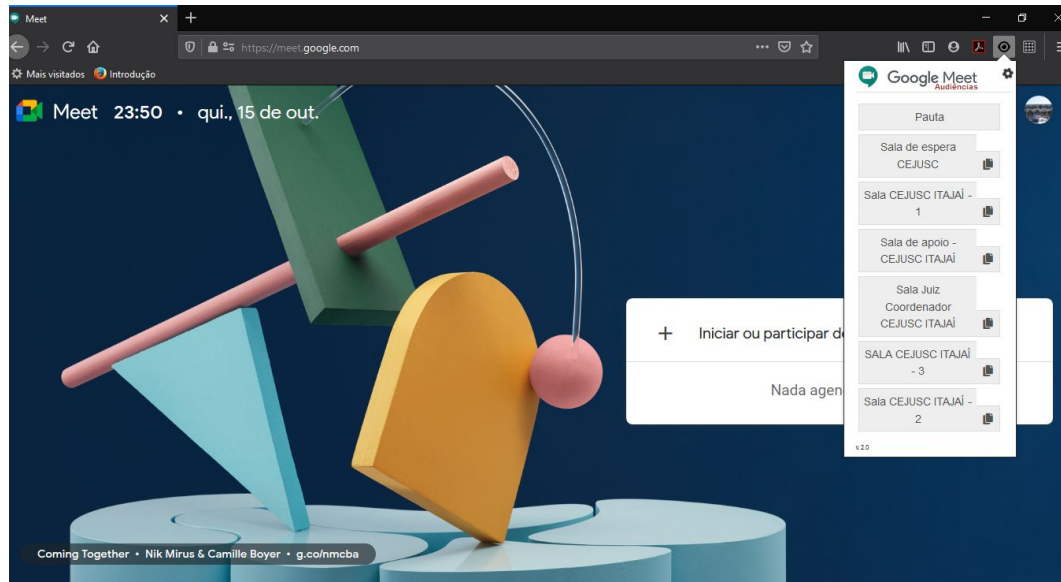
Meet
https://meet.google.com
Mais visitados Introdução

Meet 23:50 • qui., 15 de out.

Google Meet
Audiências

Pauta
Sala de espera CEJUSC
Sala CEJUSC ITAJAÍ - 1
Sala de apoio - CEJUSC ITAJAÍ
Sala Juiz Coordenador CEJUSC ITAJAÍ
SALA CEJUSC ITAJAÍ - 3
Sala CEJUSC ITAJAÍ - 2
v.2.0

+ Iniciar ou participar de
Nada agen

Coming Together • Nik Mirus & Camille Boyer • g.co/nmcba